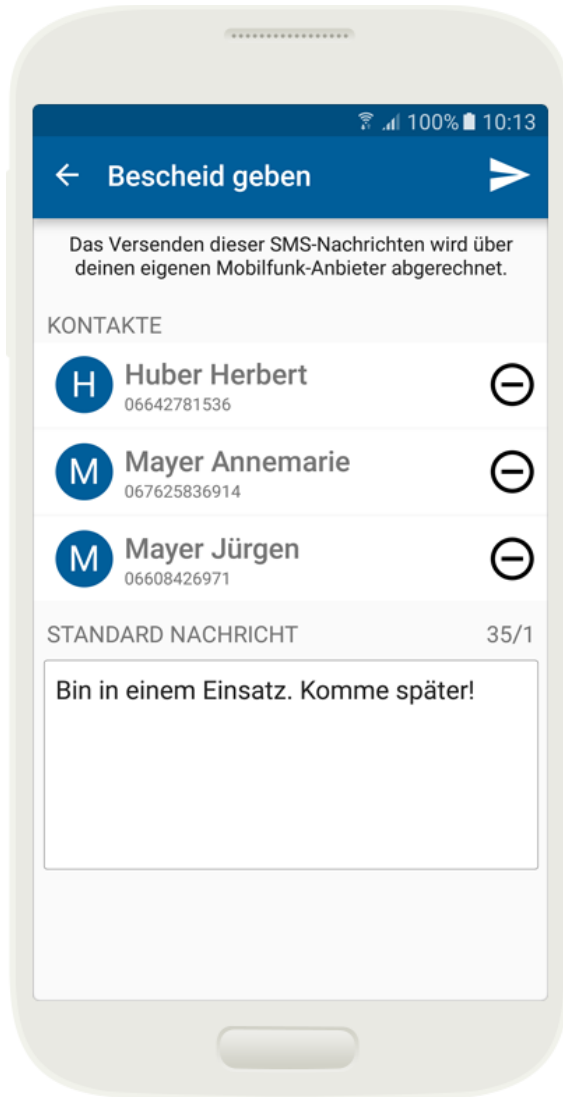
100% 10:13

Bescheid geben

Das Versenden dieser SMS-Nachrichten wird über deinen eigenen Mobilfunk-Anbieter abgerechnet.

KONTAKTE

H Huber Herbert
06642781536

M Mayer Annemarie
067625836914

M Mayer Jürgen
06608426971

STANDARD NACHRICHT 35/1

Bin in einem Einsatz. Komme später!